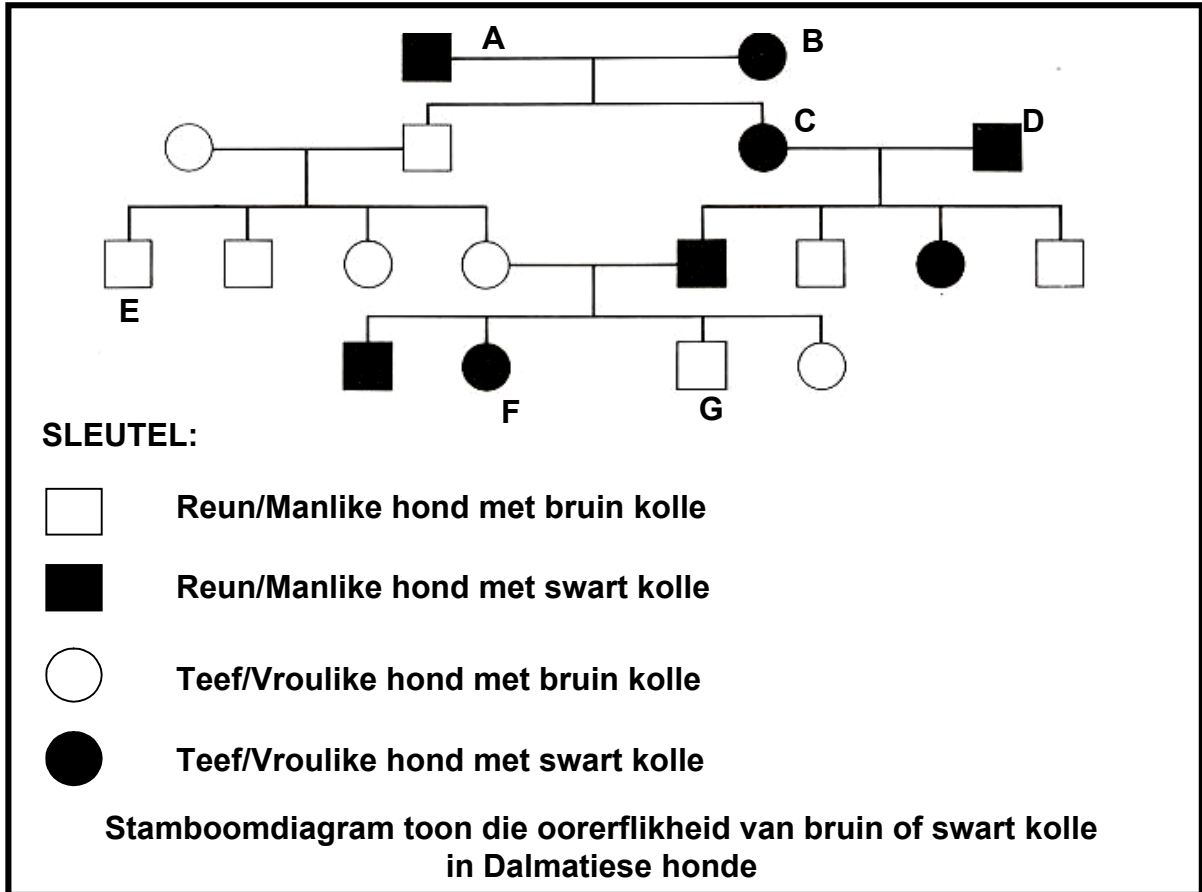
A
B
C
D
E
F
G

SLEUTEL:

Reun/Manlike hond met bruin kolle

Reun/Manlike hond met swart kolle

Teef/Vroulike hond met bruin kolle

Teef/Vroulike hond met swart kolle

Stamboomdiagram toon die oorerflikheid van bruin of swart kolle in Dalmatiese honde